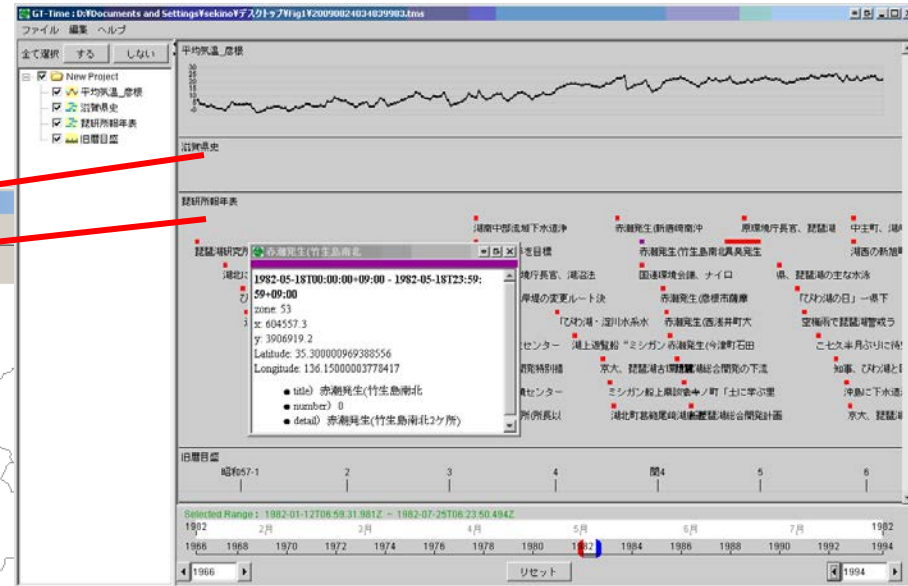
GT-Time : D:¥Documents and Settings¥sekino¥デスクトップ¥Fig1¥20090824034839983.tms

ファイル 編集 ヘルプ

全て選択 する しない

New Project
平均気温_彦根
滋賀県史
琵琶所報年表
旧暦目盛

平均気温_彦根

30
25
20
15
10
5
0
-5
-10

滋賀県史

琵琶所報年表

湖南中部流域下水道浄
赤潮発生(新唐崎南沖
環境庁長官、琵琶湖
中主町、湖
琵琶湖研究所
湖西の新旭町
湖北に
琶湖の主な水源
県、琵琶湖の主な水源
環境庁長官、湖沼法
国連環境会議、ナイロ
赤潮発生(竹生島南北真奥発生
岸堤の変更ルート決
赤潮発生(彦根市薩摩
「びわ湖の日」一県下
「びわ湖・淀川水系水
赤潮発生(西浅井町大
空梅雨で琵琶湖警戒ラ
センター
湖上遊覧船"ミシガン
赤潮発生(今津町石田
こ七ス半月ぶりに待
環境特別課
京大、琵琶湖総合開発の下流
知事、びわ湖と
環境センター
ミシガン船上県議会
滋賀県草津市ノ町「土に学ぶ里
沖島に下水道
所(所長以
湖北町琵琶湖総合開発計画
京大、琵琶湖

赤潮発生(竹生島南北
1982-05-18T00:00:00+09:00 - 1982-05-18T23:59:59+09:00
zone: 53
x: 604557.3
y: 3906919.2
Latitude: 35.300000969388556
Longitude: 136.15000003778417
title) 赤潮発生(竹生島南北
number) 0
detail) 赤潮発生(竹生島南北2ケ所)

旧暦目盛
昭和57-1
2
3
4
閏4
5
6

Selected Range : 1982-01-12T06:59:31.981Z ~ 1982-07-25T06:23:50.494Z
1982
2月
3月
4月
5月
6月
7月
1982

1966 1968 1970 1972 1974 1976 1978 1980 1982 1984 1986 1988 1990 1992 1994

1966
リセット
1994